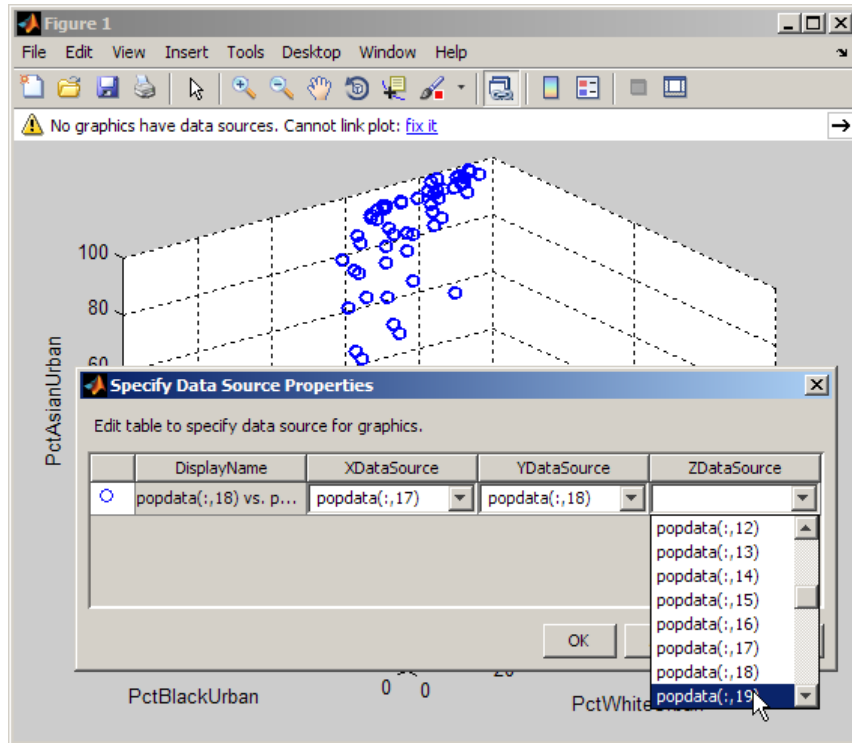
Figure 1

File Edit View Insert Tools Desktop Window Help

No graphics have data sources. Cannot link plot: fix it

100
80
60

PctAsianUrban

Specify Data Source Properties

Edit table to specify data source for graphics.

| | DisplayName | XDataSource | YDataSource | ZDataSource |
|---|---|---|---|---|
| o | popdata(:,18) vs. p... | popdata(:,17) | popdata(:,18) | |

popdata(:,12)
popdata(:,13)
popdata(:,14)
popdata(:,15)
popdata(:,16)
popdata(:,17)
popdata(:,18)
popdata(:,19)

OK

PctBlackUrban

0 0

20

PctWhite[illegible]